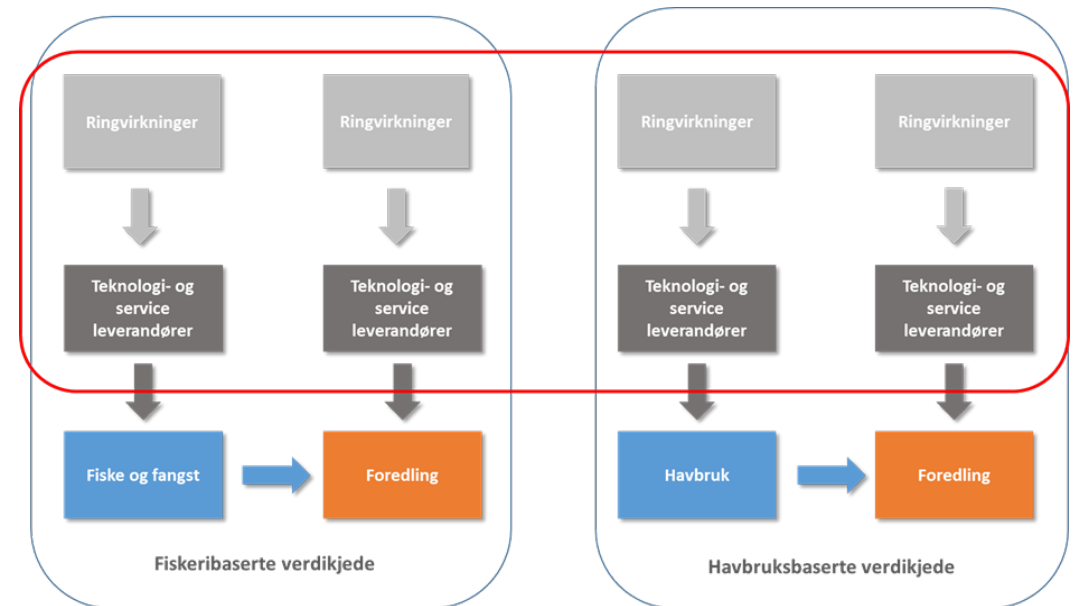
Ringvirkninger

Ringvirkninger

Ringvirkninger

Ringvirkninger

Teknologi- og service leverandører

Teknologi- og service leverandører

Teknologi- og service leverandører

Teknologi- og service leverandører

Fiske og fangst

Foredling

Havbruk

Foredling

Fiskeribaserte verdikjede

Havbruksbaserte verdikjede